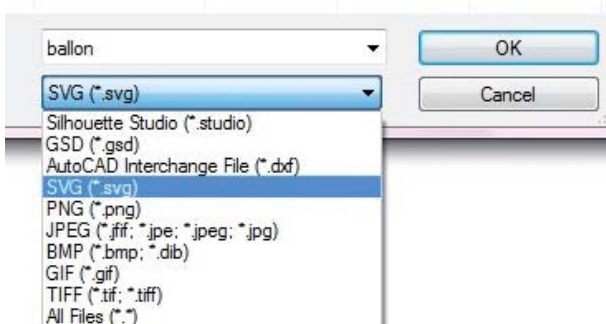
ballon

OK

SVG (*.svg)

Cancel

Silhouette Studio (*.studio)
GSD (*.gsd)
AutoCAD Interchange File (*.dxf)
SVG (*.svg)
PNG (*.png)
JPEG (*.jfif; *.jpe; *.jpeg; *.jpg)
BMP (*.bmp; *.dib)
GIF (*.gif)
TIFF (*.tif; *.tiff)
All Files (*.*)